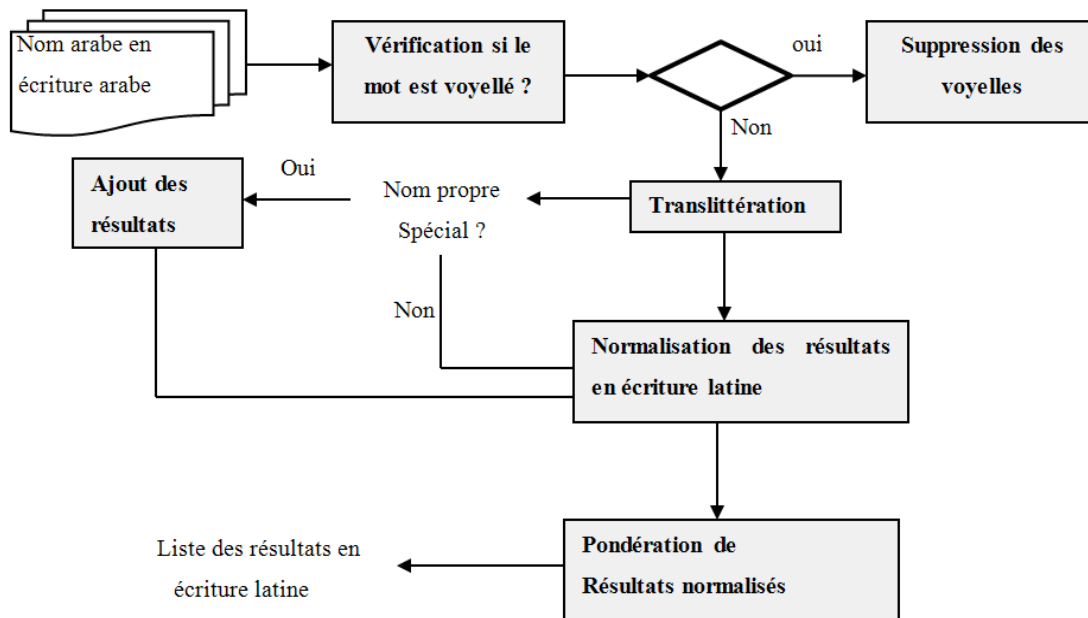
Nom arabe en écriture arabe

Vérification si le mot est voyellé ?

oui

Suppression des voyelles

Non

Ajout des résultats

Oui

Nom propre Spécial ?

Translittération

Non

Normalisation des résultats en écriture latine

Liste des résultats en écriture latine

Pondération de Résultats normalisés